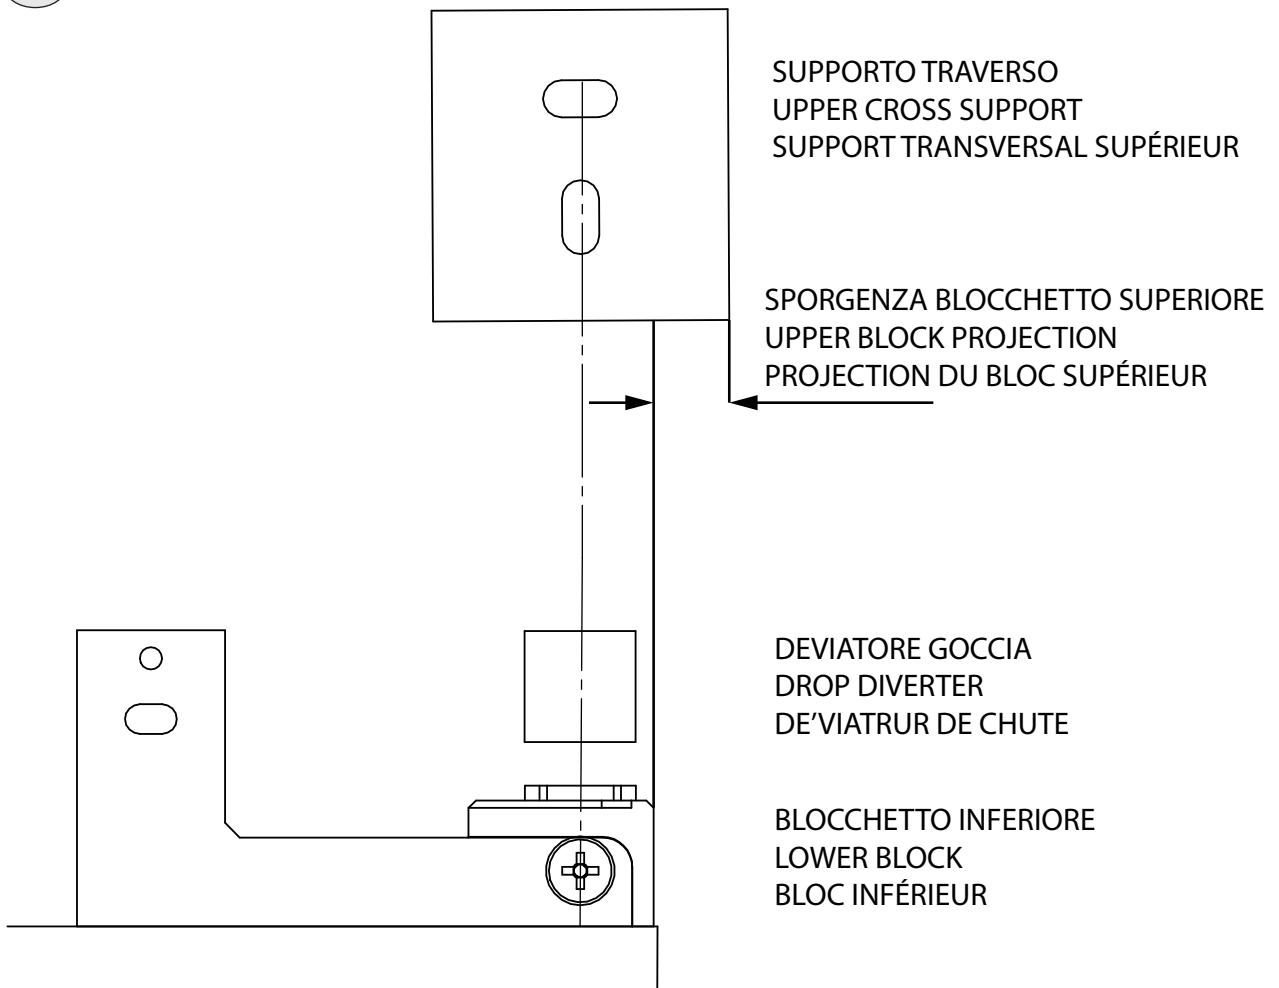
SUPPORTO TRAVERSO
UPPER CROSS SUPPORT
SUPPORT TRANSVERSAL SUPÉRIEUR

SPORGENZA BLOCCHETTO SUPERIORE
UPPER BLOCK PROJECTION
PROJECTION DU BLOC SUPÉRIEUR

DEVIATORE GOCCIA
DROP DIVERTER
DE'VIATRUR DE CHUTE

BLOCCHETTO INFERIORE
LOWER BLOCK
BLOC INFÉRIEUR